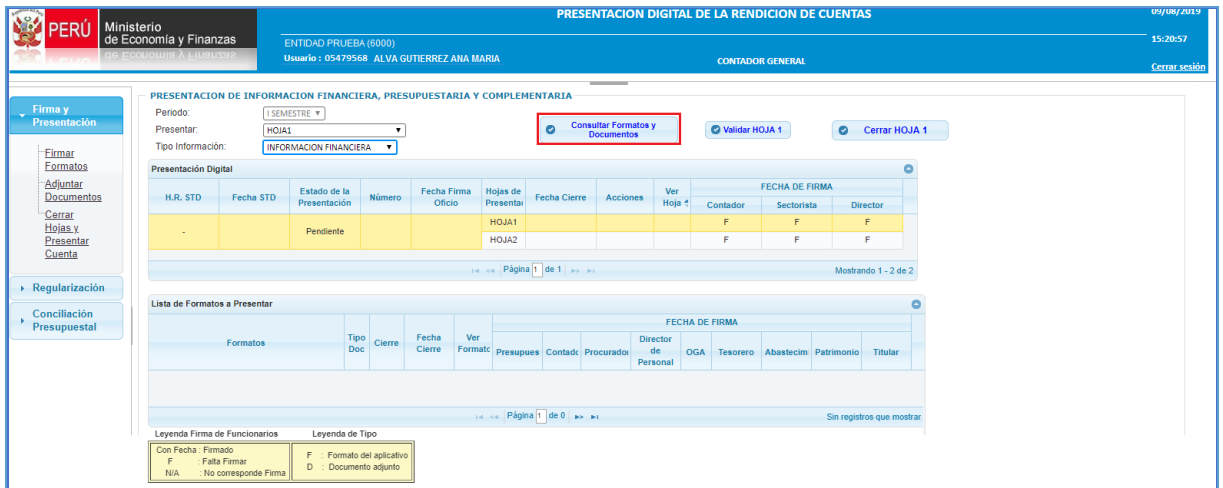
PERÚ Ministerio de Economía y Finanzas

PRESENTACION DIGITAL DE LA RENDICION DE CUENTAS

09/08/2019

ENTIDAD PRUEBA (6000)

15:20:57

Usuario : 05479568 ALVA GUTIERREZ ANA MARIA

CONTADOR GENERAL

Cerrar sesión

Firma y Presentación

Firmar Formatos

Adjuntar Documentos

Cerrar Hojas y Presentar Cuenta

Regularización

Conciliación Presupuestal

PRESENTACION DE INFORMACION FINANCIERA, PRESUPUESTARIA Y COMPLEMENTARIA

Periodo: I SEMESTRE

Presentar: HOJA1

Tipo Información: INFORMACION FINANCIERA

Consultar Formatos y Documentos

Validar HOJA 1

Cerrar HOJA 1

Presentación Digital

| H.R. STD | Fecha STD | Estado de la Presentación | Número | Fecha Firma Oficio | Hojas de Presentac | Fecha Cierre | Acciones | Ver Hoja | Contador | Sectorista | Director |
|---|---|---|---|---|---|---|---|---|---|---|---|
| - | | Pendiente | | | HOJA1 | | | | F | F | F |
| | | | | | HOJA2 | | | | F | F | F |

FECHA DE FIRMA

Página 1 de 1

Mostrando 1 - 2 de 2

Lista de Formatos a Presentar

| Formatos | Tipo Doc | Cierre | Fecha Cierre | Ver Formato | Presupues | Contado | Procurador | Director de Personal | OGA | Tesorero | Abastecim | Patrimonio | Titular |
|---|---|---|---|---|---|---|---|---|---|---|---|---|---|

FECHA DE FIRMA

Página 1 de 0

Sin registros que mostrar

Leyenda Firma de Funcionarios

Con Fecha : Firmado
F : Falta Firmar
N/A : No corresponde Firma

Leyenda de Tipo

F : Formato del aplicativo
D : Documento adjunto